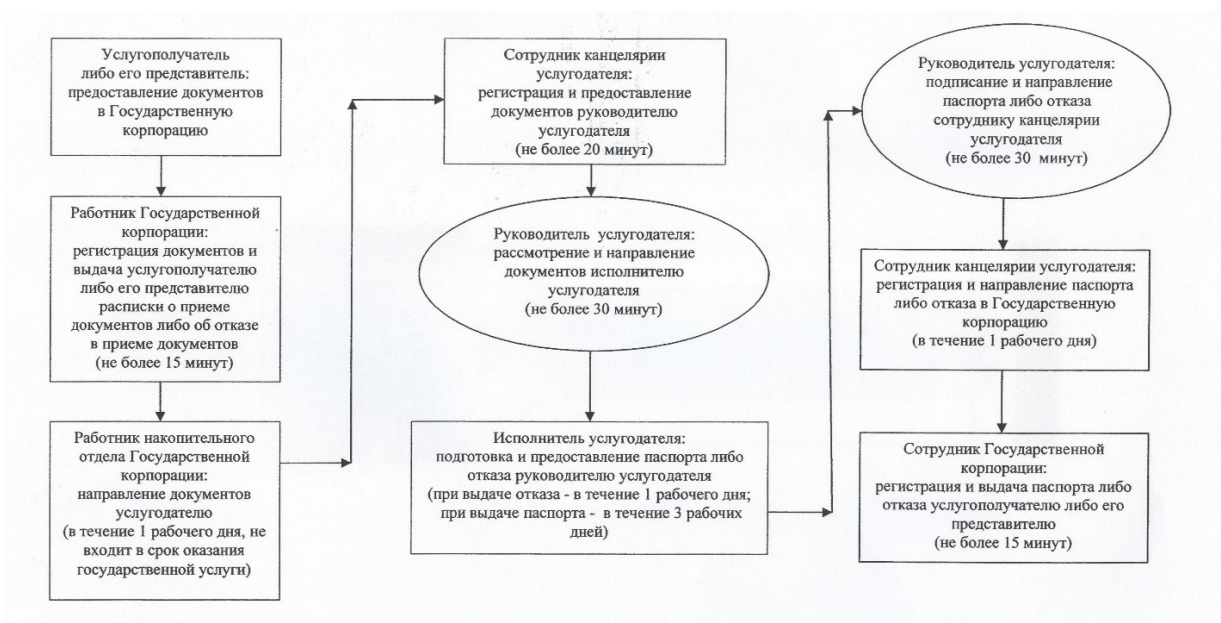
Услугополучатель либо его представитель: предоставление документов в Государственную корпорацию

Работник Государственной корпорации: регистрация документов и выдача услугополучателю либо его представителю расписки о приеме документов либо об отказе в приеме документов (не более 15 минут)

Работник накопительного отдела Государственной корпорации: направление документов услугодателю (в течение 1 рабочего дня, не входит в срок оказания государственной услуги)

Сотрудник канцелярии услугодателя: регистрация и предоставление документов руководителю услугодателя (не более 20 минут)

Руководитель услугодателя: рассмотрение и направление документов исполнителю услугодателя (не более 30 минут)

Исполнитель услугодателя: подготовка и предоставление паспорта либо отказа руководителю услугодателя (при выдаче отказа - в течение 1 рабочего дня; при выдаче паспорта - в течение 3 рабочих дней)

Руководитель услугодателя: подписание и направление паспорта либо отказа сотруднику канцелярии услугодателя (не более 30 минут)

Сотрудник канцелярии услугодателя: регистрация и направление паспорта либо отказа в Государственную корпорацию (в течение 1 рабочего дня)

Сотрудник Государственной корпорации: регистрация и выдача паспорта либо отказа услугополучателю либо его представителю (не более 15 минут)